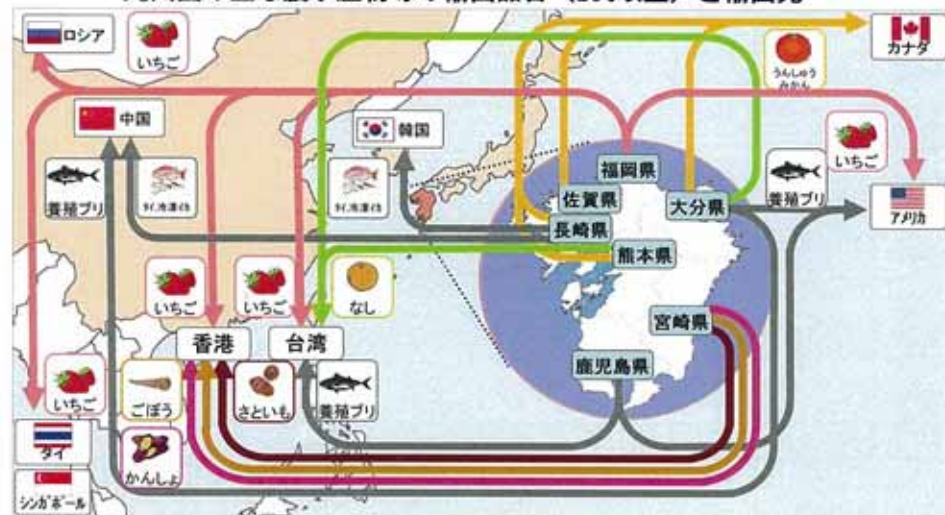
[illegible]（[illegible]）と輸出先

ロシア
いちご
カナダ
うんしゅうみかん
中国
韓国
養殖ブリ
タイ冷凍切
タイ冷凍切
福岡県
佐賀県
大分県
いちご
養殖ブリ
アメリカ
長崎県
熊本県
いちご
いちご
なし
宮崎県
香港
台湾
鹿児島県
いちご
ごぼう
さといも
養殖ブリ
タイ
かんしょ
シンガポール